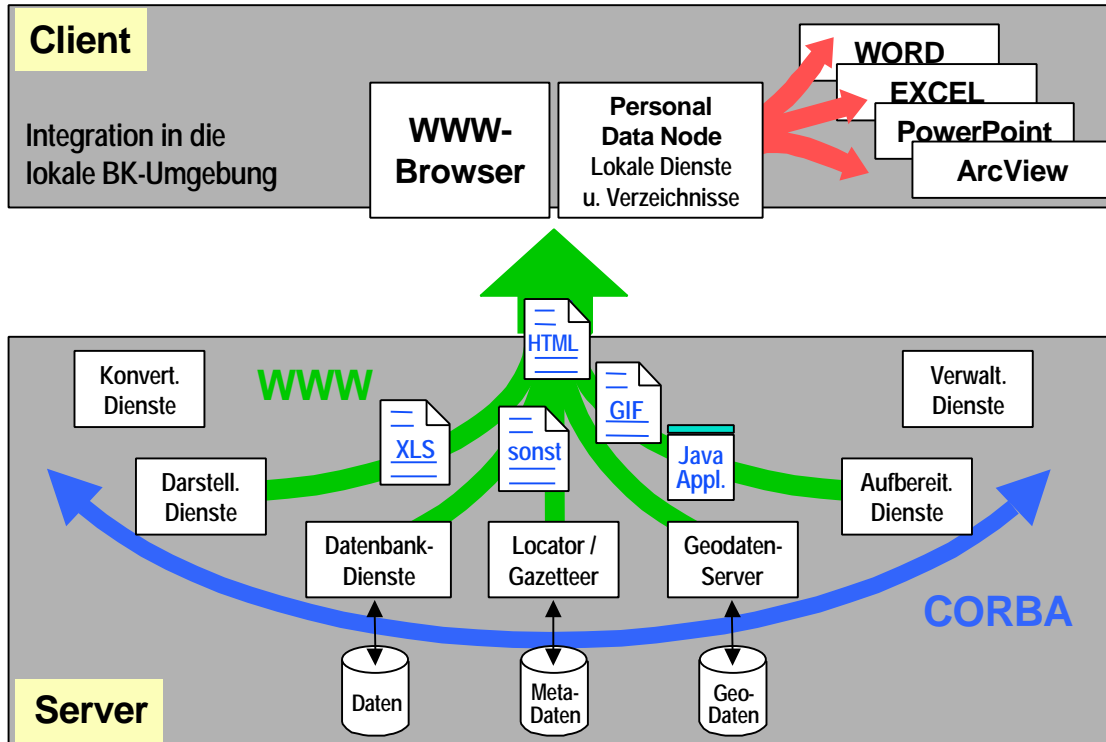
Client

Integration in die lokale BK-Umgebung

WWW-Browser

Personal Data Node
Lokale Dienste u. Verzeichnisse

WORD
EXCEL
PowerPoint
ArcView

HTML

WWW

Konvert. Dienste

Verwalt. Dienste

XLS

GIF

sonst

Java Appl.

Darstell. Dienste

Aufbereit. Dienste

Datenbank-Dienste

Locator / Gazetteer

Geodaten-Server

CORBA

Daten

Meta-Daten

Geo-Daten

Server